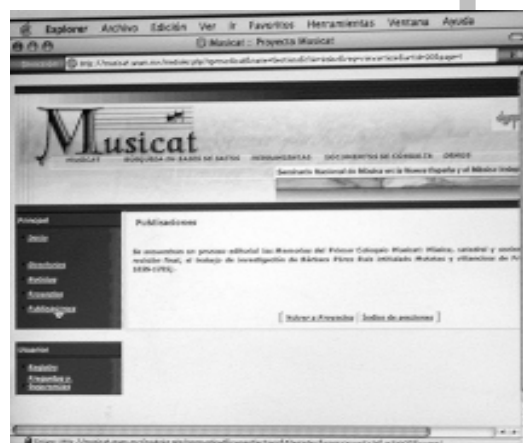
Explorer Archivo Edición Ver Ir Favoritos Herramientas Ventana Ayuda

Musicat :: Proyecto Musicat

Dirección

Musicat

MUSICAT BUSQUEDA EN BASES DE DATOS HERRAMIENTAS DOCUMENTOS DE CONSULTA DERIS

Seminario Nacional de Música en la Nueva España y el México Indep

Principal

Inicio

Directorio

Noticias

Proyectos

Publicaciones

Publicaciones

Se encuentran en proceso editorial las Memorias del Primer Coloquio Musicat: Música, catedral y socied música final, el trabajo de investigación de Bárbara Pérez Ruiz intitulado Motetes y villancicos de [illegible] 1695-1701).

[ Volver a Proyectos | Índice de secciones ]

Usuarios

Registro

Preguntas y Respuestas

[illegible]